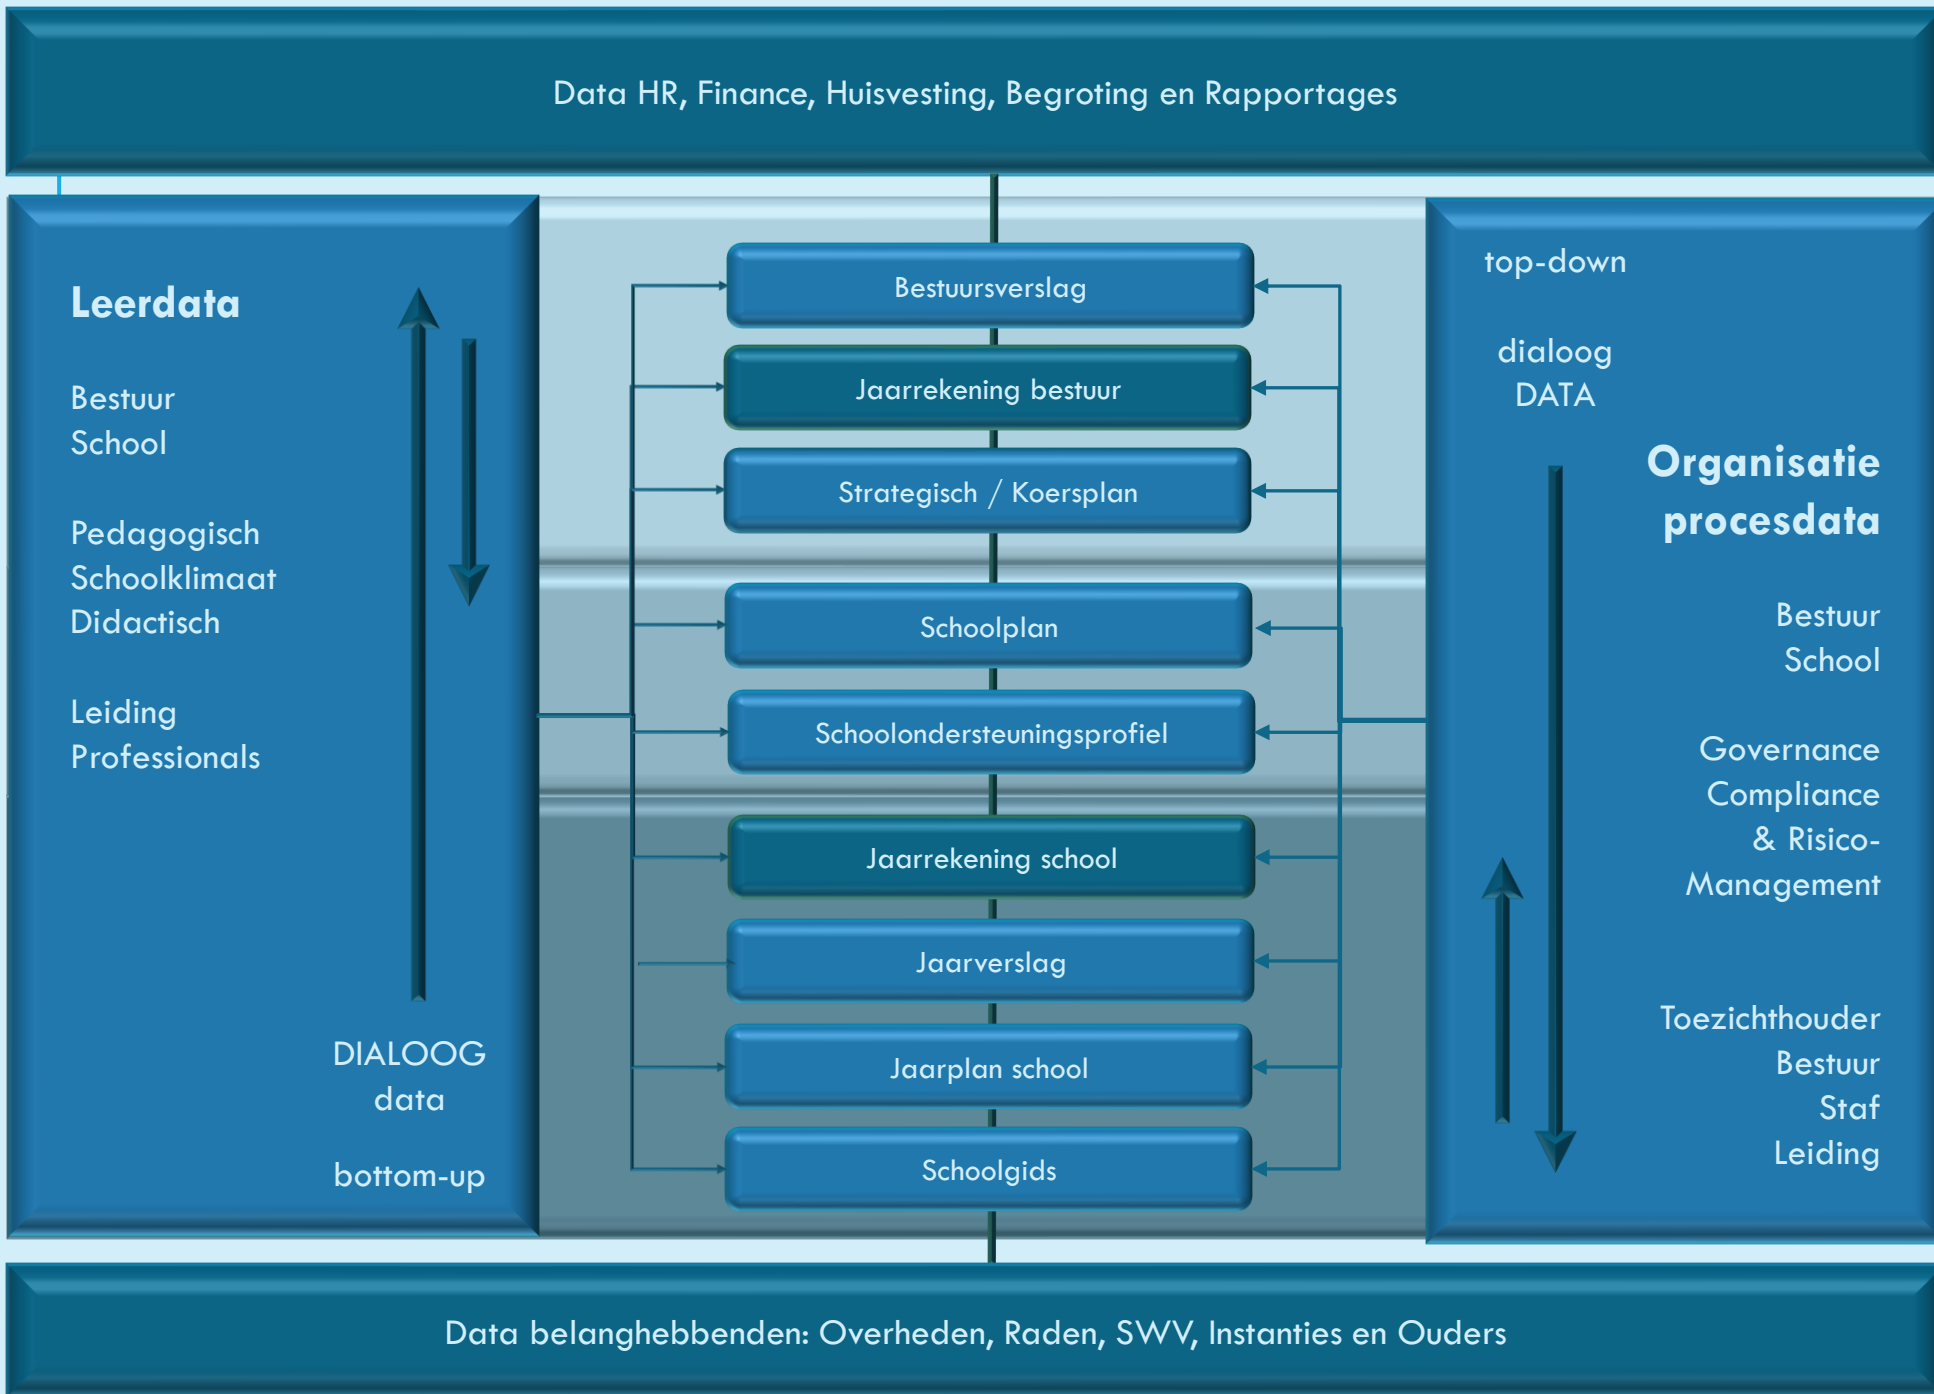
Data HR, Finance, Huisvesting, Begroting en Rapportages

Leerdata

Bestuur
School

Pedagogisch
Schoolklimaat
Didactisch

Leiding
Professionals

DIALOOG
data

bottom-up

Bestuursverslag

Jaarrekening bestuur

Strategisch / Koersplan

Schoolplan

Schoolondersteuningsprofiel

Jaarrekening school

Jaarverslag

Jaarplan school

Schoolgids

top-down

dialoog
DATA

Organisatie
procesdata

Bestuur
School

Governance
Compliance
& Risico-
Management

Toezichthouder
Bestuur
Staf
Leiding

Data belanghebbenden: Overheden, Raden, SWV, Instanties en Ouders